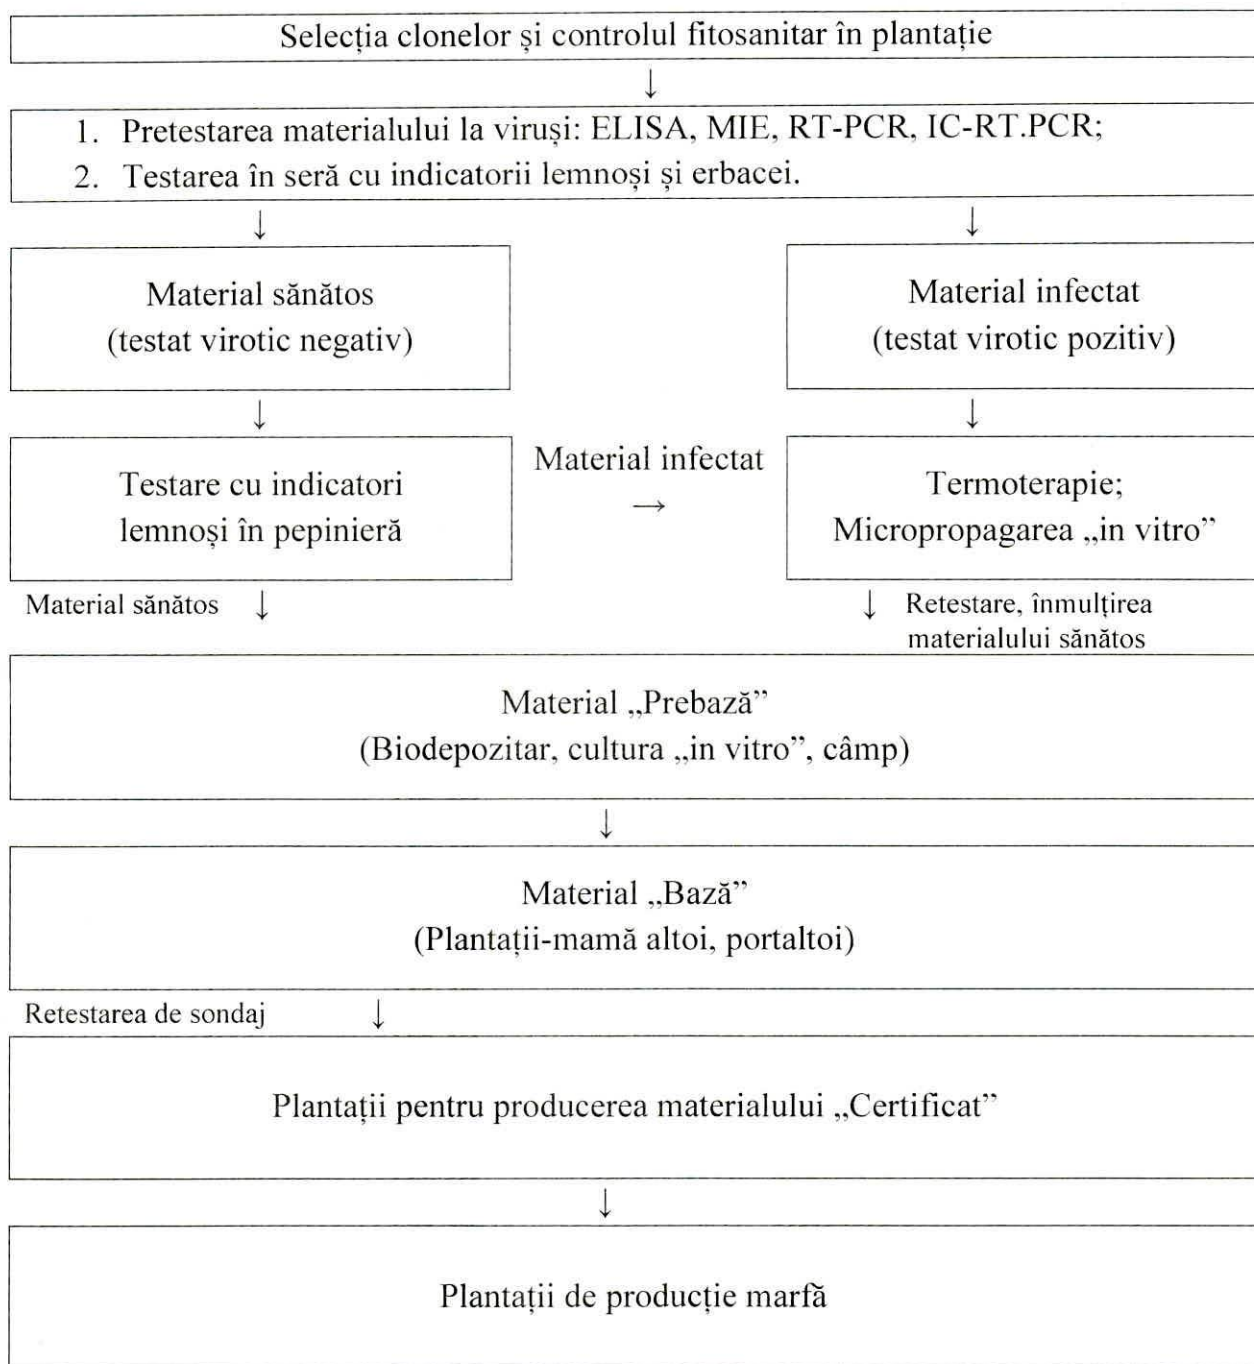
Selecția clonelor și controlul fitosanitar în plantație

↓

1. Pretestarea materialului la viruși: ELISA, MIE, RT-PCR, IC-RT.PCR;
2. Testarea în seră cu indicatorii lemnoși și erbacei.

↓ ↓

Material sănătos (testat virotic negativ)

Material infectat (testat virotic pozitiv)

↓ ↓

Testare cu indicatori lemnoși în pepinieră

Material infectat →

Termoterapie; Micropropagarea „in vitro”

Material sănătos ↓

↓ Retestare, înmulțirea materialului sănătos

Material „Prebază” (Biodepozitar, cultura „in vitro”, câmp)

↓

Material „Bază” (Plantații-mamă altoi, portaltoi)

Retestarea de sondaj ↓

Plantații pentru producerea materialului „Certificat”

↓

Plantații de producție marfă